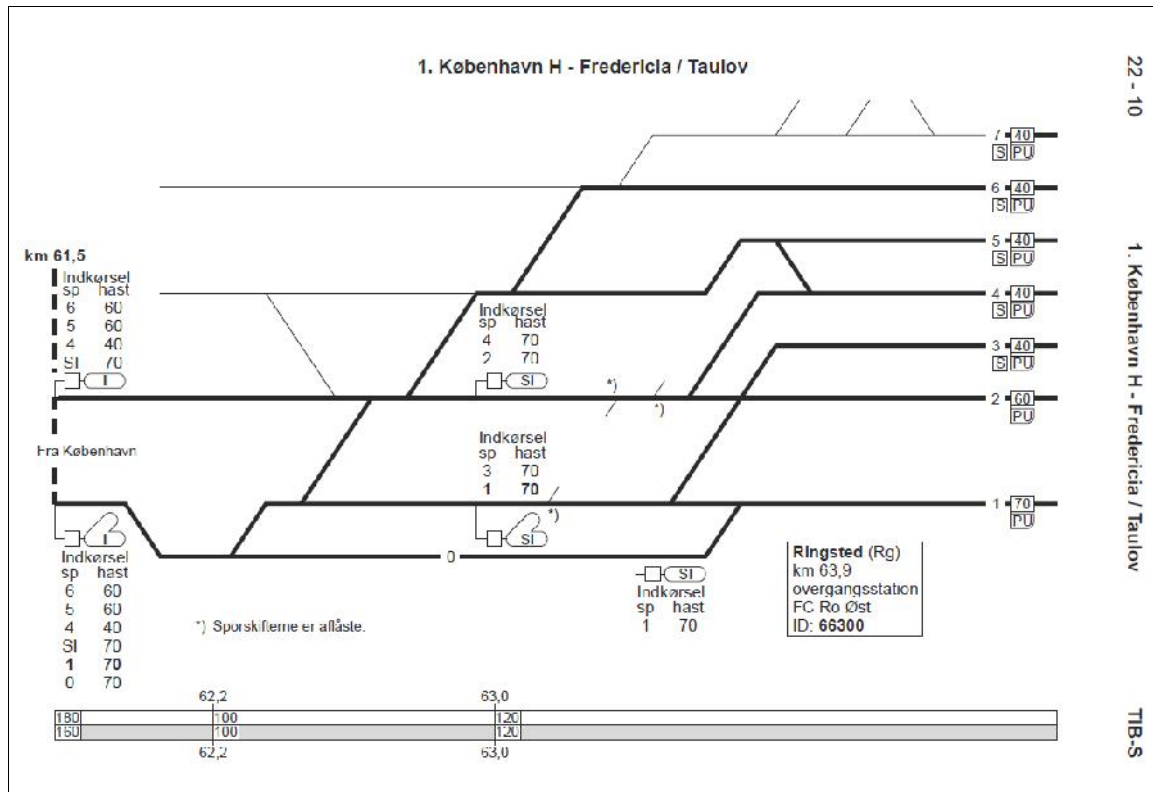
1. København H - Fredericia / Taulov

22 - 10

1. København H - Fredericia / Taulov

TIB-S

km 61,5

Indkørsel
sp hast
6 60
5 60
4 40
SI 70

I

Fra København

Indkørsel
sp hast
4 70
2 70

SI

*)

*)

Indkørsel
sp hast
3 70
1 70

*)

SI

I

Indkørsel
sp hast
6 60
5 60
4 40
SI 70
1 70
0 70

0

SI

Indkørsel
sp hast
1 70

*) Sporskifterne er aflåste.

7 40
S PU
6 40
S PU
5 40
S PU
4 40
S PU
3 40
S PU
2 60
PU
1 70
PU

Ringsted (Rg)
km 63,9
overgangsstation
FC Ro Øst
ID: 66300

62,2
63,0

| 180 | 100 | 120 |
|---|---|---|
| 160 | 100 | 120 |

62,2
63,0